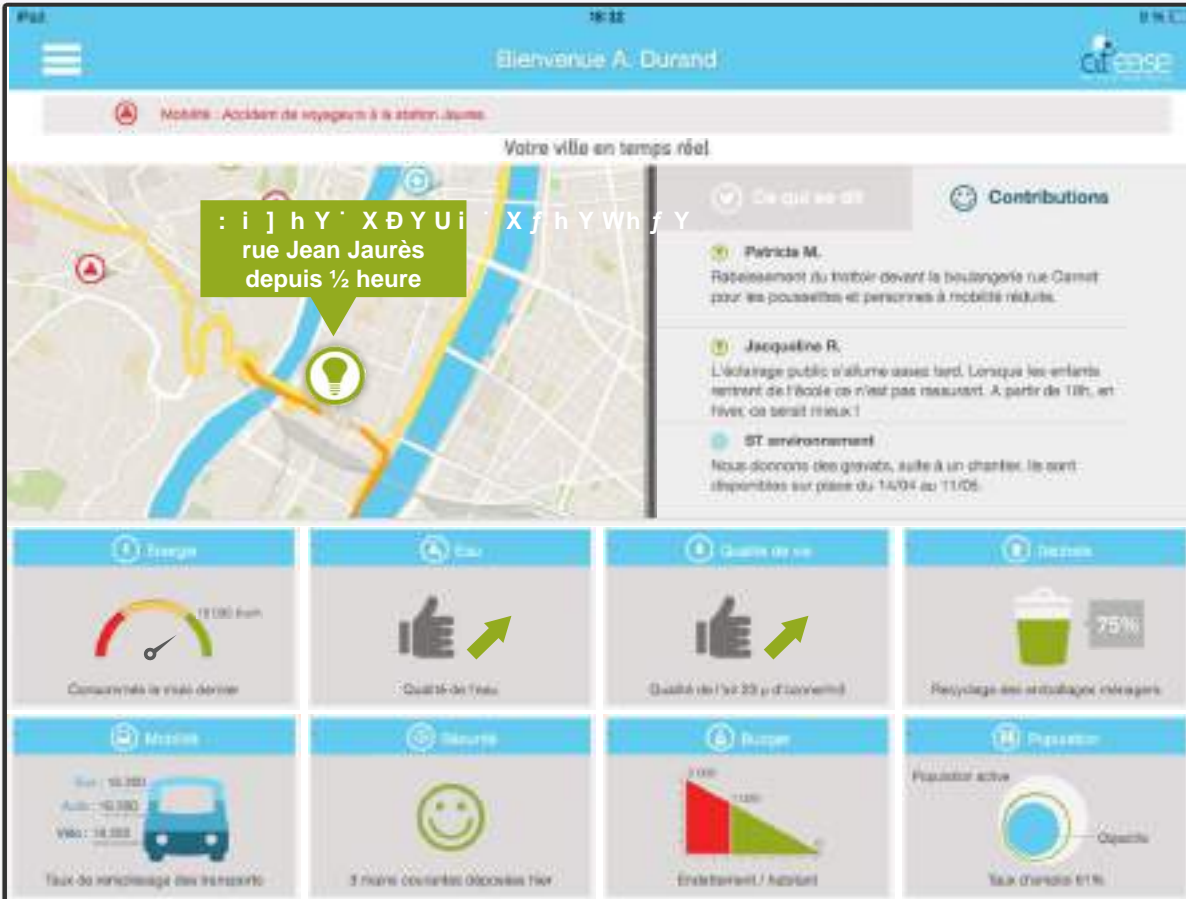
iPad 16:32 81%

Bienvenue A. Durand

citease

Mobilité : Accident de voyageurs à la station Jaurès

Votre ville en temps réel

: i ] h Y ˙ X Đ Y U i ˙ X ƒ h Y Wh ƒ Y
rue Jean Jaurès
depuis ½ heure

Ce qui se dit

Contributions

Patricia M.
Rabaissement du trottoir devant la boulangerie rue Carnot pour les poussettes et personnes à mobilité réduite.

Jacqueline R.
L'éclairage public s'allume assez tard. Lorsque les enfants rentrent de l'école ce n'est pas rassurant. A partir de 18h, en hiver, ce serait mieux !

ST environnement
Nous donnons des gravats, suite à un chantier. Ils sont disponibles sur place du 14/04 au 11/05.

Energie
19 000 Kwh
Consommés le mois dernier

Eau
Qualité de l'eau

Qualité de vie
Qualité de l'air 23 µ d'ozone/m3

Déchets
75%
Recyclage des emballages ménagers

Mobilité
Bus : 16 000
Auto : 16 000
Vélo : 16 000
Taux de remplissage des transports

Sécurité
3 mains courantes déposées hier

Budget
2 000
1 000
0
Endettement / habitant

Population
Population active
Occupés
Taux d'emploi 61%